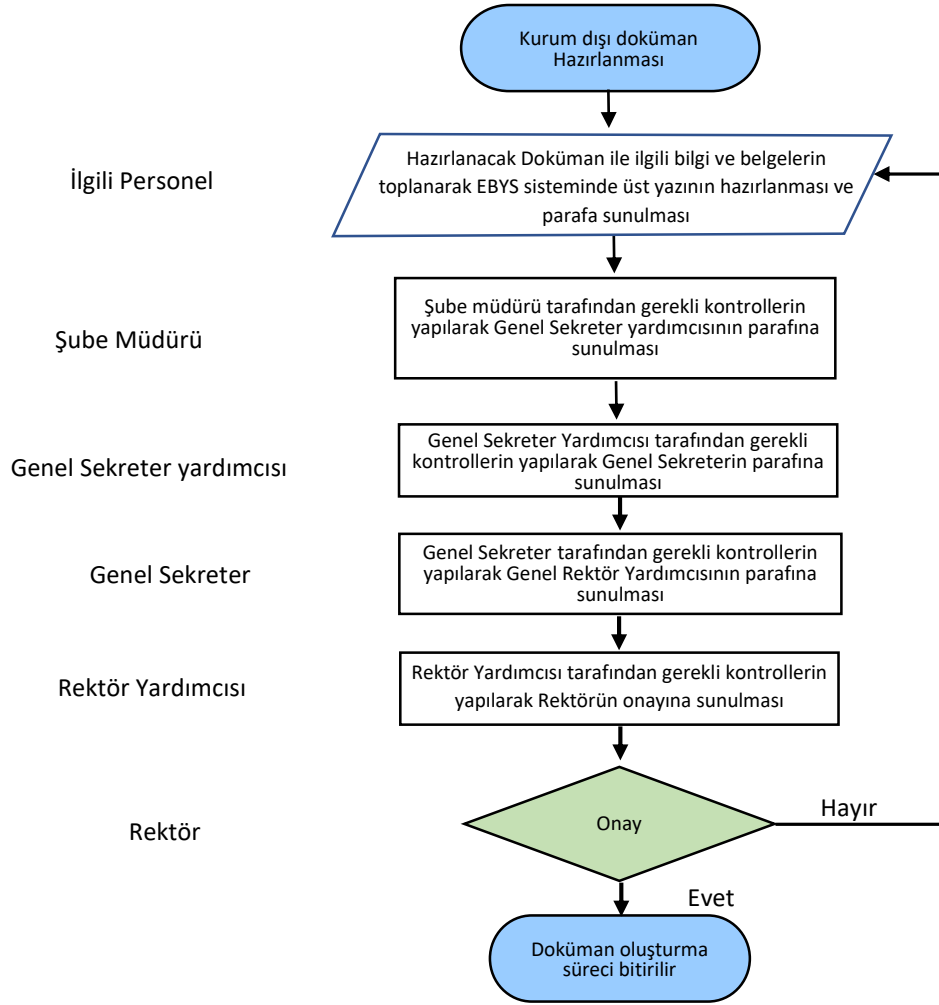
Kurum dışı doküman Hazırlanması

İlgili Personel

Hazırlanacak Doküman ile ilgili bilgi ve belgelerin toplanarak EBYS sisteminde üst yazının hazırlanması ve parafa sunulması

Şube Müdürü

Şube müdürü tarafından gerekli kontrollerin yapılarak Genel Sekreter yardımcısının parafına sunulması

Genel Sekreter yardımcısı

Genel Sekreter Yardımcısı tarafından gerekli kontrollerin yapılarak Genel Sekreterin parafına sunulması

Genel Sekreter

Genel Sekreter tarafından gerekli kontrollerin yapılarak Genel Rektör Yardımcısının parafına sunulması

Rektör Yardımcısı

Rektör Yardımcısı tarafından gerekli kontrollerin yapılarak Rektörün onayına sunulması

Rektör

Onay

Hayır

Evet

Doküman oluşturma süreci bitirilir